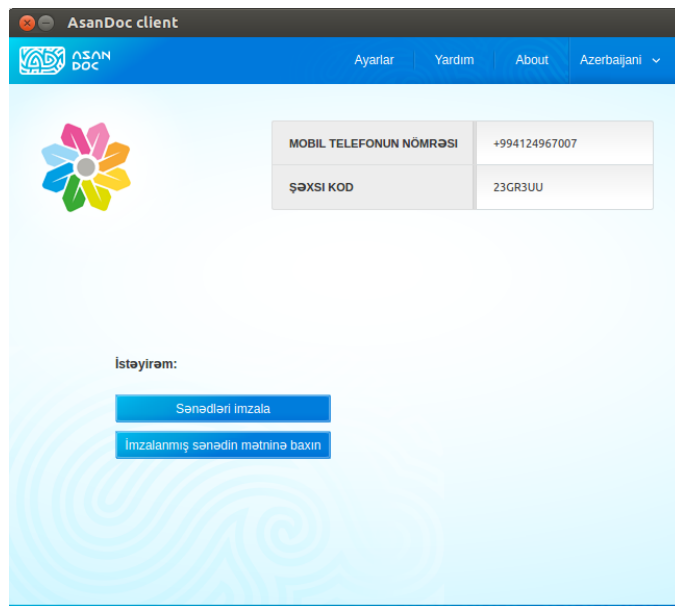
AsanDoc client

ASAN DOC

Ayarlar Yardım About Azerbaijani

| MOBIL TELEFONUN NÖMRƏSI | +994124967007 |
|---|---|
| ŞƏXSI KOD | 23GR3UU |

İstəyirəm:

Sənədləri imzala

İmzalanmış sənədin mətninə baxın